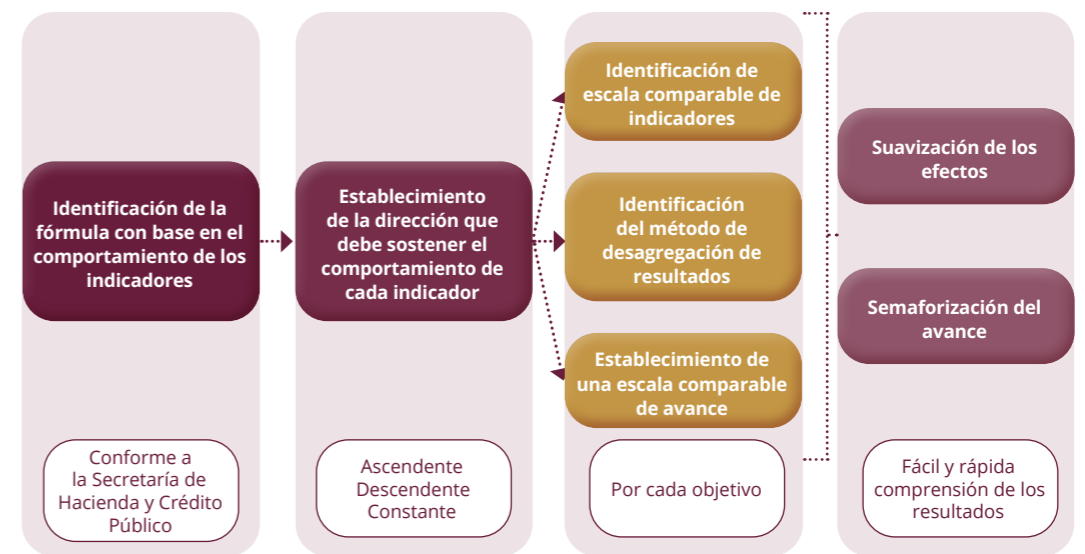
Identificación de la fórmula con base en el comportamiento de los indicadores

Establecimiento de la dirección que debe sostener el comportamiento de cada indicador

Identificación de escala comparable de indicadores

Identificación del método de desagregación de resultados

Establecimiento de una escala comparable de avance

Suavización de los efectos

Semaforización del avance

Conforme a la Secretaría de Hacienda y Crédito Público

Ascendente
Descendente
Constante

Por cada objetivo

Fácil y rápida comprensión de los resultados